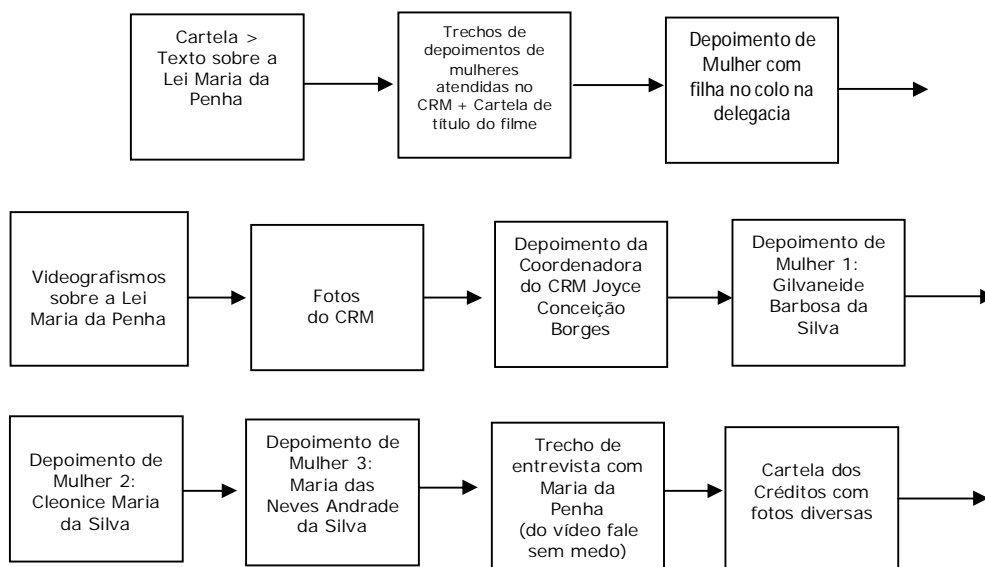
Cartela > Texto sobre a Lei Maria da Penha

Trechos de depoimentos de mulheres atendidas no CRM + Cartela de título do filme

Depoimento de Mulher com filha no colo na delegacia

Videografismos sobre a Lei Maria da Penha

Fotos do CRM

Depoimento da Coordenadora do CRM Joyce Conceição Borges

Depoimento de Mulher 1: Gilvaneide Barbosa da Silva

Depoimento de Mulher 2: Cleonice Maria da Silva

Depoimento de Mulher 3: Maria das Neves Andrade da Silva

Trecho de entrevista com Maria da Penha (do vídeo fale sem medo)

Cartela dos Créditos com fotos diversas